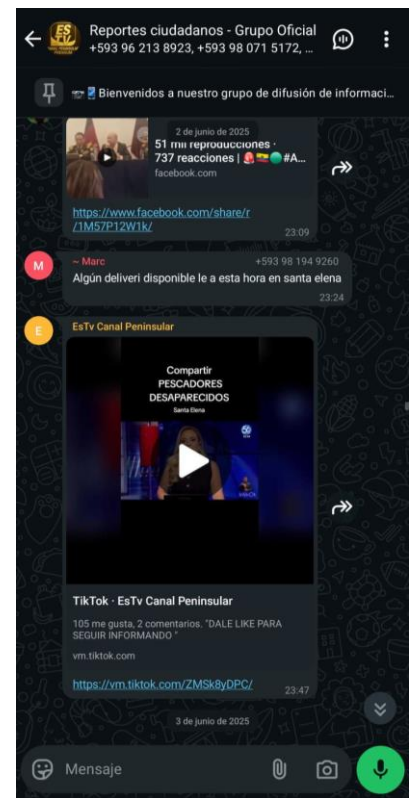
Reportes ciudadanos - Grupo Oficial
+593 96 213 8923, +593 98 071 5172, ...

📺📱Bienvenidos a nuestro grupo de difusión de informaci...

2 de junio de 2025

51 mil reproducciones · 737 reacciones | 🚨🇪🇨🟢#A...
facebook.com

https://www.facebook.com/share/r/1M57P12W1k/
23:09

M
~ Marc
+593 98 194 9260
Algún deliveri disponible le a esta hora en santa elena
23:24

E
EsTv Canal Peninsular

Compartir
PESCADORES
DESAPARECIDOS
Santa Elena

TikTok · EsTv Canal Peninsular
105 me gusta, 2 comentarios. "DALE LIKE PARA SEGUIR INFORMANDO "
vm.tiktok.com

https://vm.tiktok.com/ZMSk8yDPC/
23:47

3 de junio de 2025

Mensaje